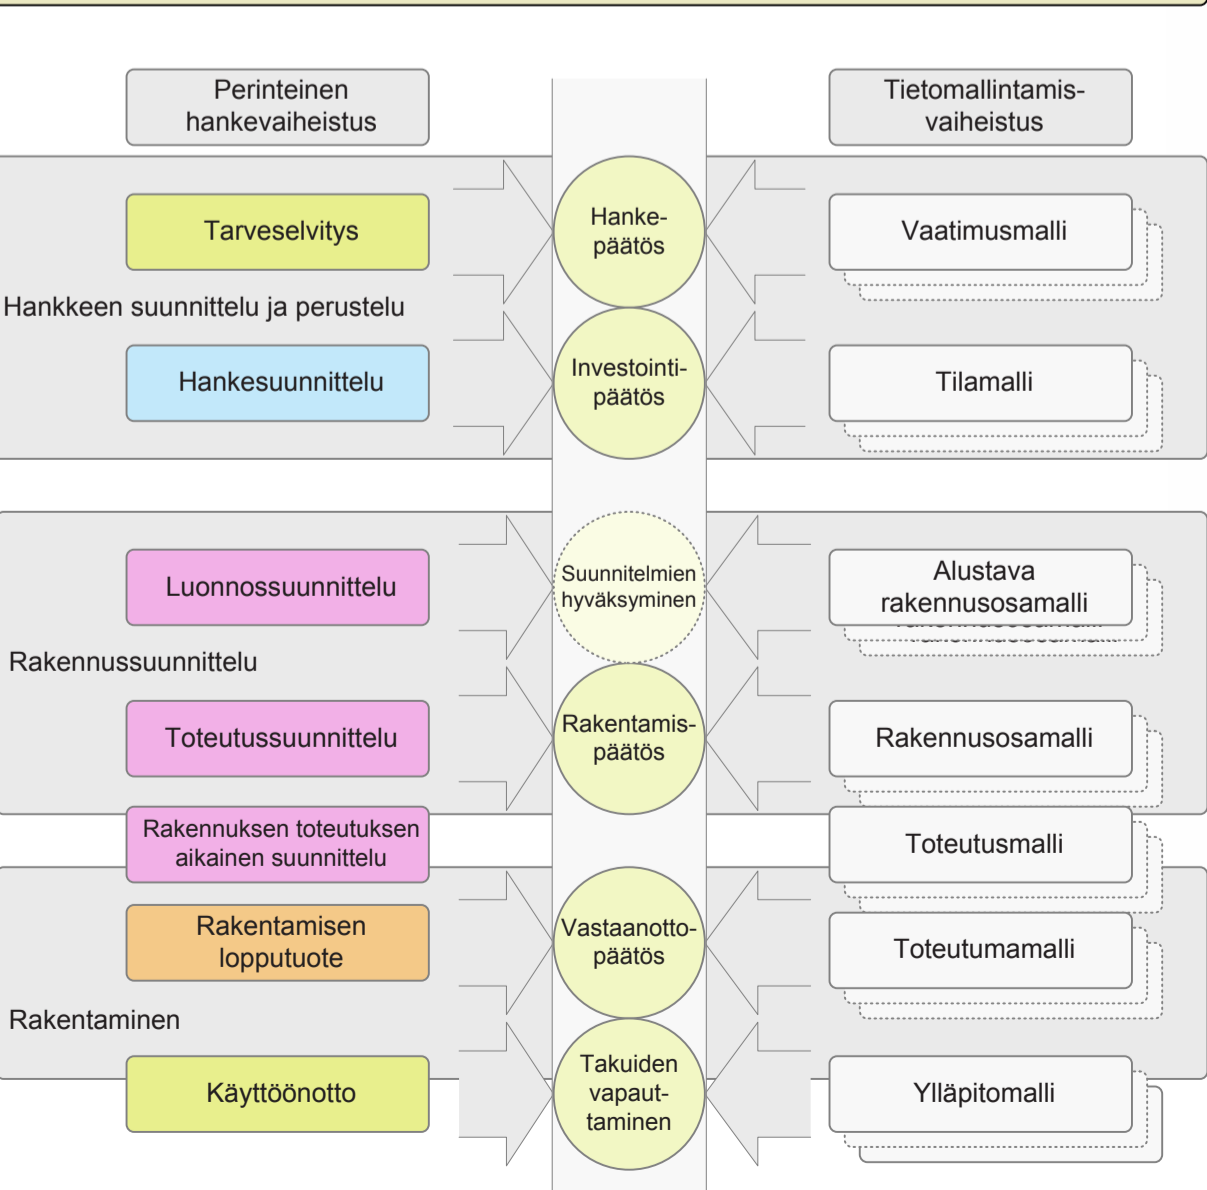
Perinteinen hankevaiheistus

Tietomallintamisvaiheistus

Tarveselvitys

Hankepäätös

Vaatimusmalli

Hankkeen suunnittelu ja perustelu

Hankesuunnittelu

Investointipäätös

Tilamalli

Luonnossuunnittelu

Suunnitelmien hyväksyminen

Alustava rakennusosamalli

Rakennussuunnittelu

Toteutussuunnittelu

Rakentamispäätös

Rakennusosamalli

Rakennuksen toteutuksen aikainen suunnittelu

Toteutusmalli

Rakentamisen lopputuote

Vastaanottopäätös

Toteutumamalli

Rakentaminen

Käyttöönotto

Takuiden vapauttaminen

Ylläpitomalli